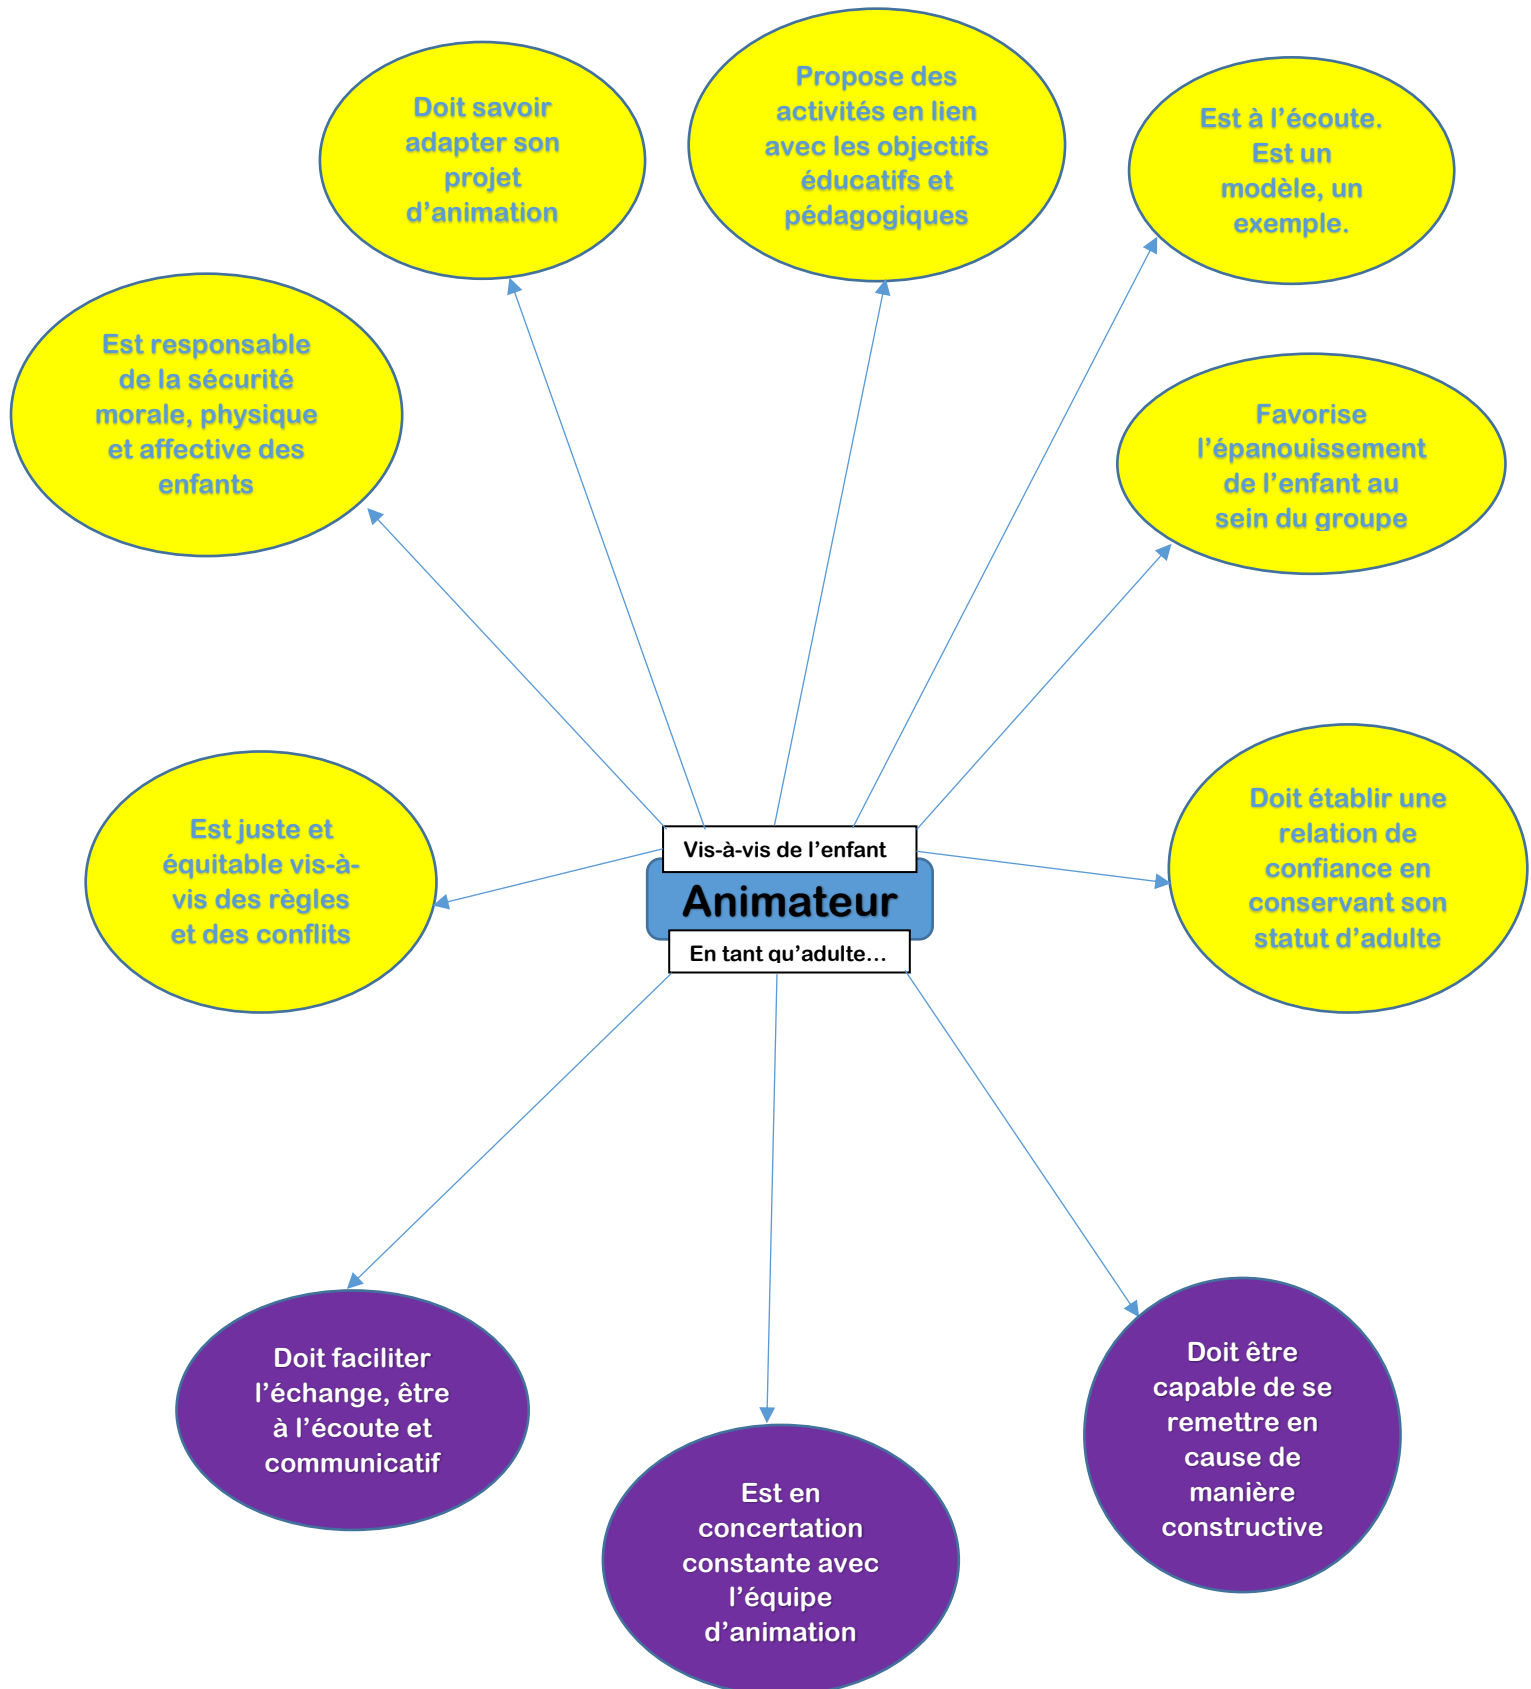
Doit savoir adapter son projet d’animation

Propose des activités en lien avec les objectifs éducatifs et pédagogiques

Est à l’écoute. Est un modèle, un exemple.

Est responsable de la sécurité morale, physique et affective des enfants

Favorise l’épanouissement de l’enfant au sein du groupe

Est juste et équitable vis-à-vis des règles et des conflits

Vis-à-vis de l’enfant

Animateur

En tant qu’adulte…

Doit établir une relation de confiance en conservant son statut d’adulte

Doit faciliter l’échange, être à l’écoute et communicatif

Est en concertation constante avec l’équipe d’animation

Doit être capable de se remettre en cause de manière constructive